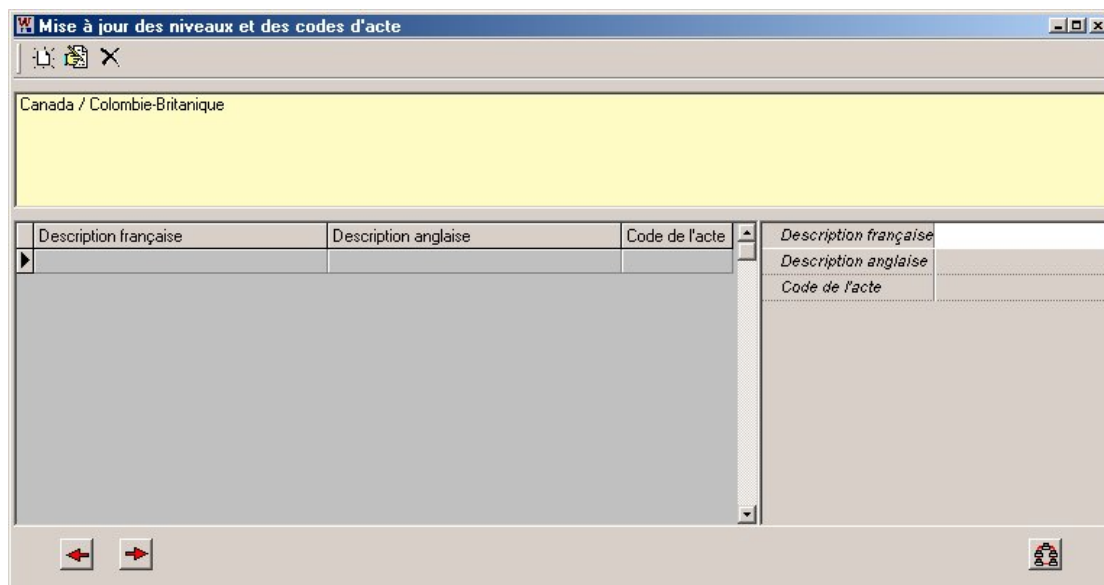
Mise à jour des niveaux et des codes d'acte

Canada / Colombie-Britanique

| Description française | Description anglaise | Code de l'acte |
|---|---|---|
| | | |

Description française
Description anglaise
Code de l'acte